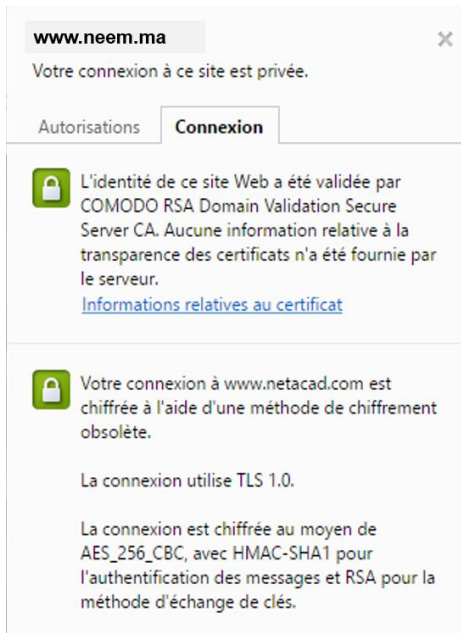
www.neem.ma

×

Votre connexion à ce site est privée.

Autorisations | Connexion

L'identité de ce site Web a été validée par COMODO RSA Domain Validation Secure Server CA. Aucune information relative à la transparence des certificats n'a été fournie par le serveur.

Informations relatives au certificat

Votre connexion à www.netacad.com est chiffrée à l'aide d'une méthode de chiffrement obsolète.

La connexion utilise TLS 1.0.

La connexion est chiffrée au moyen de AES_256_CBC, avec HMAC-SHA1 pour l'authentification des messages et RSA pour la méthode d'échange de clés.